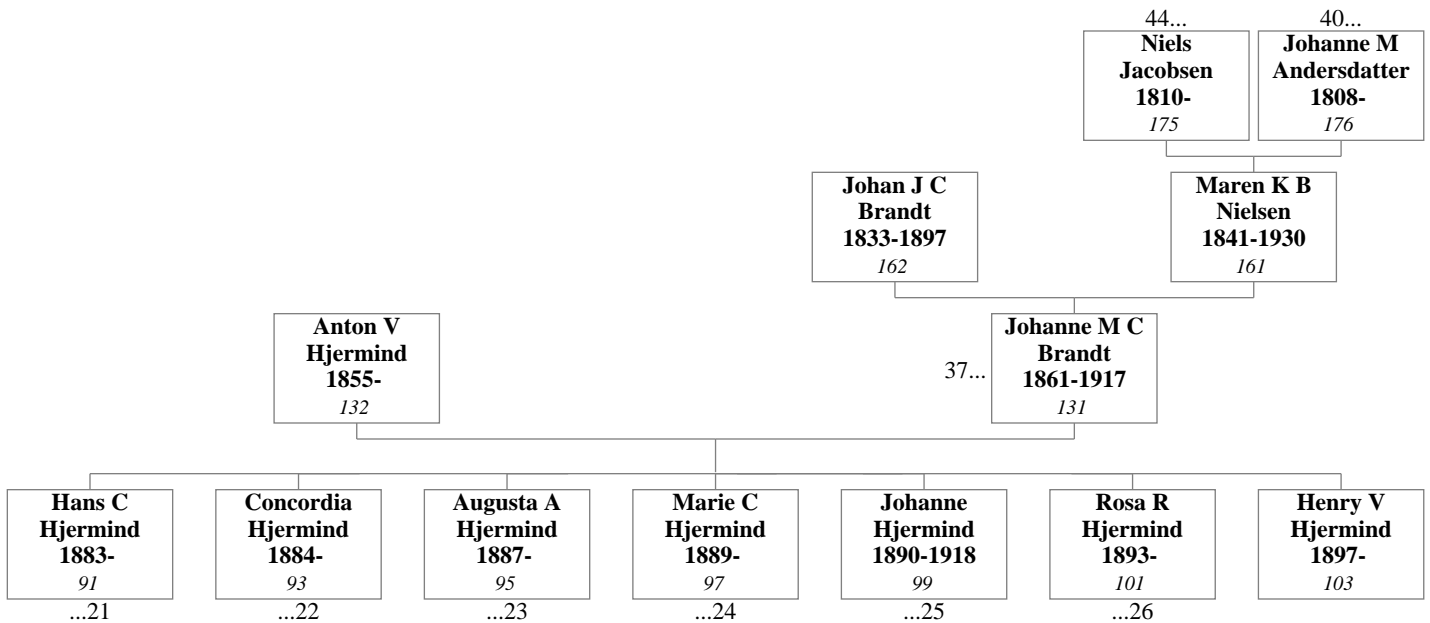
44...
Niels Jacobsen 1810-
175

40...
Johanne M Andersdatter 1808-
176

Johan J C Brandt 1833-1897
162

Maren K B Nielsen 1841-1930
161

Anton V Hjermind 1855-
132

37...
Johanne M C Brandt 1861-1917
131

Hans C Hjermind 1883-
91
...21

Concordia Hjermind 1884-
93
...22

Augusta A Hjermind 1887-
95
...23

Marie C Hjermind 1889-
97
...24

Johanne Hjermind 1890-1918
99
...25

Rosa R Hjermind 1893-
101
...26

Henry V Hjermind 1897-
103